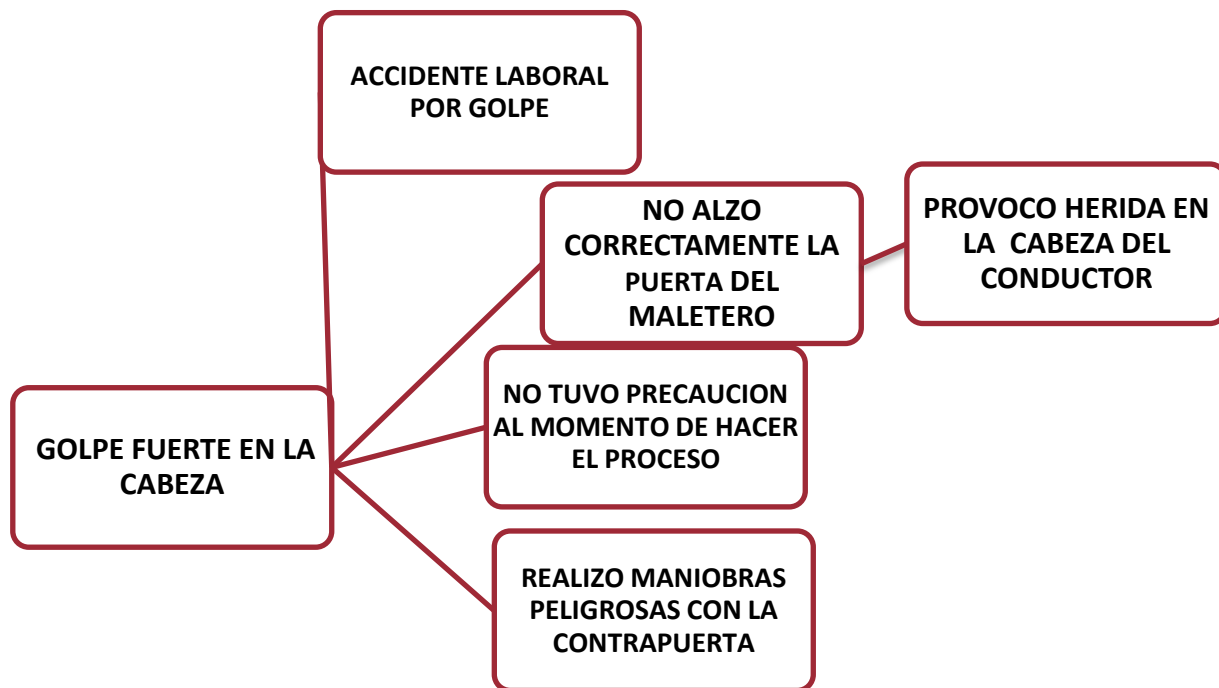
ACCIDENTE LABORAL POR GOLPE

NO ALZO CORRECTAMENTE LA PUERTA DEL MALETERO

PROVOCO HERIDA EN LA CABEZA DEL CONDUCTOR

NO TUVO PRECAUCION AL MOMENTO DE HACER EL PROCESO

GOLPE FUERTE EN LA CABEZA

REALIZO MANIOBRAS PELIGROSAS CON LA CONTRAPUERTA